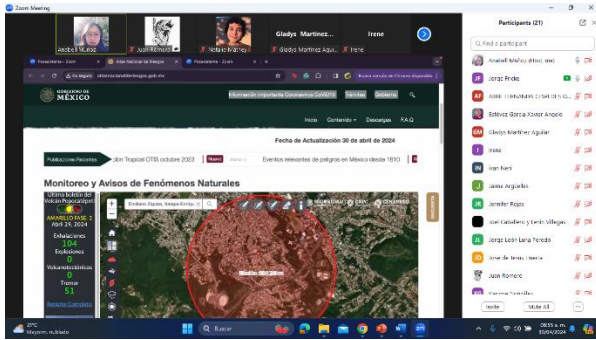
Zoom Meeting

Aracbell Muñoz
Juan Romero
Natalio Martínez
Gladys Martinez...
Gladys Martinez Aqui...
Irene
Irene

Participants (21)
Find a participant
Anabell Muñoz (Host, me)
Jorge Pinda
AF ARME FERNANDO CISNEROS C...
Estévez Garcia Xavier Angelo
GM Gladys Martinez Aguilar
I Irene
IN Ivan Neri
J Jaime Arguelles
J Jennifer Rojas
José Caballero y Lerin Villegas
JL Jorge León Lara Poredo
J José de Jesus Pineda
Juan Romero
Invite
Mute All

Pronóstico - Zoom
Atlas Nacional de Riesgos
Pronóstico - Zoom
atlasnacionalderiesgos.gob.mx

GOBIERNO DE MÉXICO
Información importante Coronavirus COVID19
Trámites
Gobierno
Inicio
Contenido
Descargas
FAQ

Fecha de Actualización 30 de abril de 2024

Publicaciones Recientes
ción Tropical OTIS octubre 2023
Eventos relevantes de peligros en México desde 1810

Monitoreo y Avisos de Fenómenos Naturales

Última boletín del Volcán Popocatépetl
AMARILLO FASE 2
Abril 29, 2024
Exhalaciones
104
Explosiones
0
Volcanotectónicos
0
Tremor
51
Reporte Completo

Emiliano Zapata, Xalapa-Enríqu...

27°C
Mayorm. nublado
Buscar
08:55 a.m.
30/04/2024